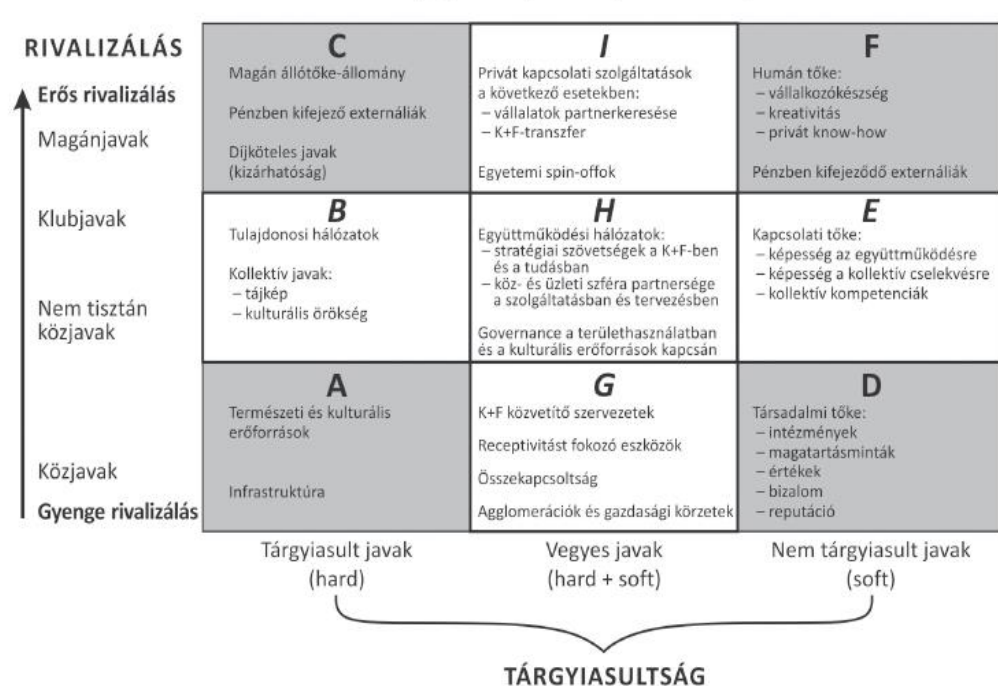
RIVALIZÁLÁS

Erős rivalizálás

Magánjavak

Klubjavak

Nem tisztán közjavak

Közjavak

Gyenge rivalizálás

| C | I | F |
|---|---|---|
| Magán állótőke-állomány<br>Pénzben kifejező externáliák<br>Díjköteles javak (kizárhatóság) | Privát kapcsolati szolgáltatások a következő esetekben:<br>– vállalatok partnerkeresése<br>– K+F-transzfer<br>Egyetemi spin-offok | Humán tőke:<br>- vállalkozókészség<br>- kreativitás<br>- privát know-how<br>Pénzben kifejeződő externáliák |
| **B** | **H** | **E** |
| Tulajdonosi hálózatok<br>Kollektív javak:<br>– tájkép<br>– kulturális örökség | Együttműködési hálózatok:<br>– stratégiai szövetségek a K+F-ben és a tudásban<br>– köz- és üzleti szféra partnersége a szolgáltatásban és tervezésben<br>Governance a területhasználatban és a kulturális erőforrások kapcsán | Kapcsolati tőke:<br>- képesség az együttműködésre<br>- képesség a kollektív cselekvésre<br>- kollektív kompetenciák |
| **A** | **G** | **D** |
| Természeti és kulturális erőforrások<br>Infrastruktúra | K+F közvetítő szervezetek<br>Receptivitást fokozó eszközök<br>Összekapcsoltság<br>Agglomerációk és gazdasági körzetek | Társadalmi tőke:<br>- intézmények<br>- magatartásminták<br>- értékek<br>- bizalom<br>- reputáció |

Tárgyiasult javak (hard)

Vegyes javak (hard + soft)

Nem tárgyiasult javak (soft)

TÁRGYIASULTSÁG